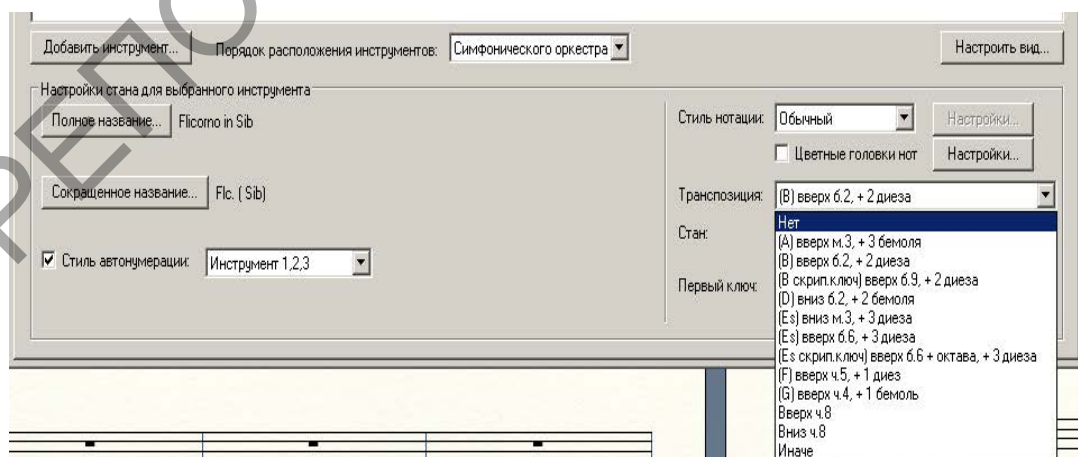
Добавить инструмент... Порядок расположения инструментов: Симфонического оркестра

Настроить вид...

Настройки стана для выбранного инструмента

Полное название... Flicorno in Sib

Сокращенное название... Flc. ( Sib)

Стиль автонумерации: Инструмент 1,2,3

Стиль нотации: Обычный

Настройки...

Цветные головки нот

Настройки...

Транспозиция: (B) вверх б.2, + 2 диеза

Стан:

Первый ключ:

Нет
(A) вверх м.3, + 3 бемоля
(B) вверх б.2, + 2 диеза
(B скрип.ключ) вверх б.9, + 2 диеза
(D) вниз б.2, + 2 бемоля
(Es) вниз м.3, + 3 диеза
(Es) вверх б.6, + 3 диеза
(Es скрип.ключ) вверх б.6 + октава, + 3 диеза
(F) вверх ч.5, + 1 диез
(G) вверх ч.4, + 1 бемоль
Вверх ч.8
Вниз ч.8
Иначе